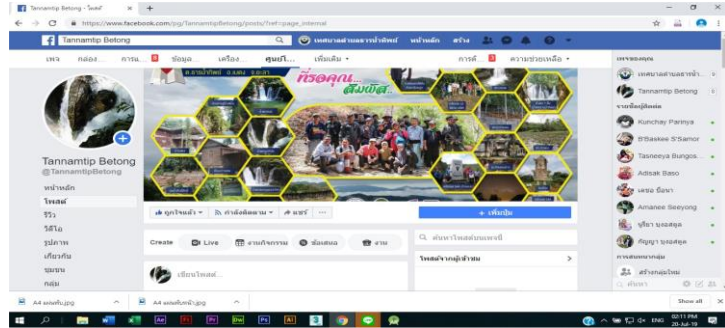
Tannamtip Betong - โพสต์

https://www.facebook.com/pg/TannamtipBetong/posts/?ref=page_internal

Tannamtip Betong

เพจ กล่อง... การแ... ข้อมู... เครื่อง... ศูนย์... เพิ่มเติม

การตั้ง... ความช่วยเหลือ

Tannamtip Betong
@TannamtipBetong

หน้าหลัก
โพสต์
รีวิว
วิดีโอ
รูปภาพ
เกี่ยวกับ
ชุมชน
กลุ่ม

ที่รอคุณ... สัมผัส...

ถูกใจแล้ว
กำลังติดตาม
แชร์
+ เพิ่มปุ่ม

Create
Live
งานกิจกรรม
ข้อเสนอ
งาน

เขียนโพสต์...

ค้นหาโพสต์บนเพจนี้

Kunchay Parinya
B'Saskee S'Samor
Tasneeya Bungos...
Adisak Baso
Amanee Seeyong

ค้นหา

A4 แผ่นพับ.jpg
A4 แผ่นพับหน้า.jpg
Show all

ENG 02:11 PM 20-Jul-19